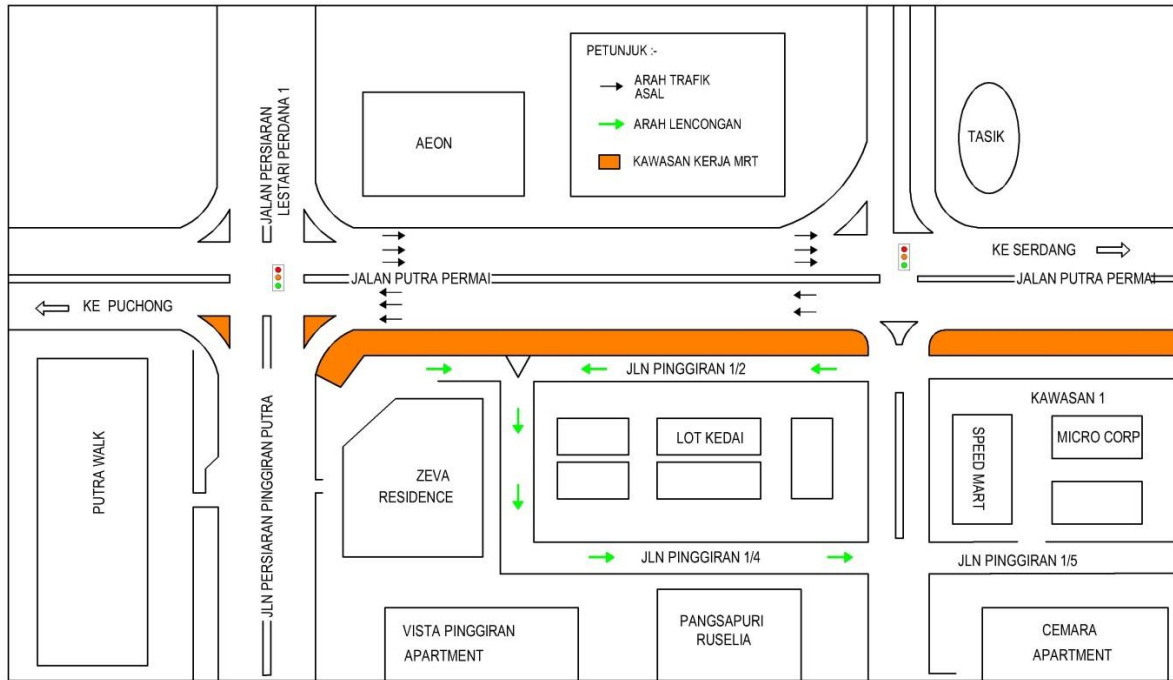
PETUNJUK :-

ARAH TRAFIK ASAL

ARAH LENCONGAN

KAWASAN KERJA MRT

JALAN PERSIARAN LESTARI PERDANA 1

AEON

TASIK

KE SERDANG

JALAN PUTRA PERMAI

JALAN PUTRA PERMAI

KE PUCHONG

JLN PINGGIRAN 1/2

KAWASAN 1

PUTRA WALK

JLN PERSIARAN PINGGIRAN PUTRA

ZEVA RESIDENCE

LOT KEDAI

SPEED MART

MICRO CORP

JLN PINGGIRAN 1/4

JLN PINGGIRAN 1/5

VISTA PINGGIRAN APARTMENT

PANGSAPURI RUSELIA

CEMARA APARTMENT